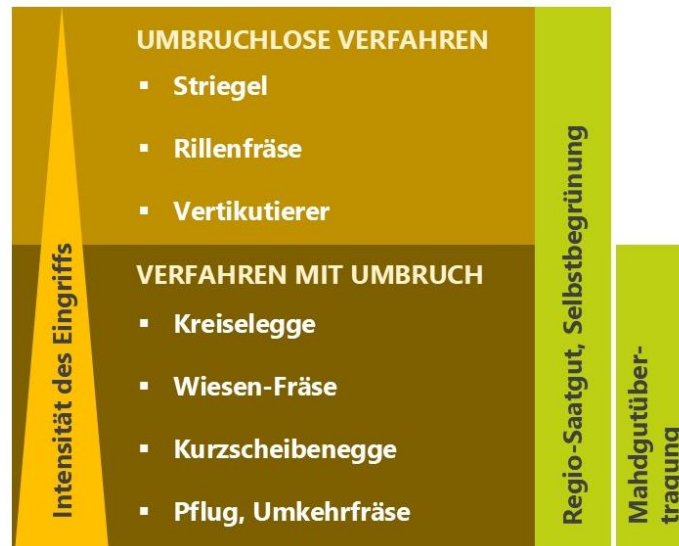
Intensität des Eingriffs

UMBRUCHLOSE VERFAHREN

▪ Striegel

▪ Rillenfräse

▪ Vertikutierer

VERFAHREN MIT UMBRUCH

▪ Kreiselegge

▪ Wiesen-Fräse

▪ Kurzscheibenegge

▪ Pflug, Umkehrfräse

Regio-Saatgut, Selbstbegrünung

Mahdgutübertragung